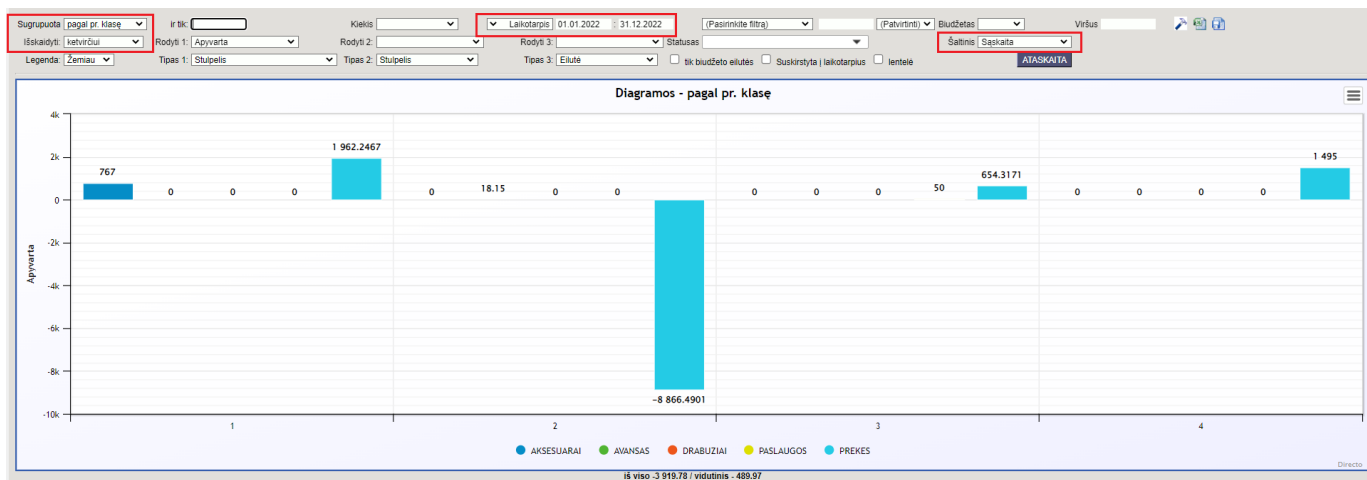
Sugrupuota pagal pr. klasę
ir tik:
Kiekis
Laikotarpis 01.01.2022 : 31.12.2022
(Pasirinkite filtrą)
(Patvirtinti)
Biudžetas
Viršus

Išskaidyti: ketvirčiui
Rodyti 1: Apyvarta
Rodyti 2:
Rodyti 3:
Statusas
Šaltinis Sąskaita

Legenda: Žemiau
Tipas 1: Stulpelis
Tipas 2: Stulpelis
Tipas 3: Eilutė
tik biudžeto eilutės
Suskirstyta į laikotarpius
lentelė
ATASKAITA

Diagramos - pagal pr. klasę

4k
2k
0
-2k
-4k
-6k
-8k
-10k

Apyvarta

767
0
0
0
1 962.2467
0
18.15
0
0
−8 866.4901
0
0
0
50
654.3171
0
0
0
0
1 495

1
2
3
4

AKSESUARAI
AVANSAS
DRABUZIAI
PASLAUGOS
PREKES

Directo

iš viso -3 919.78 / vidutinis - 489.97